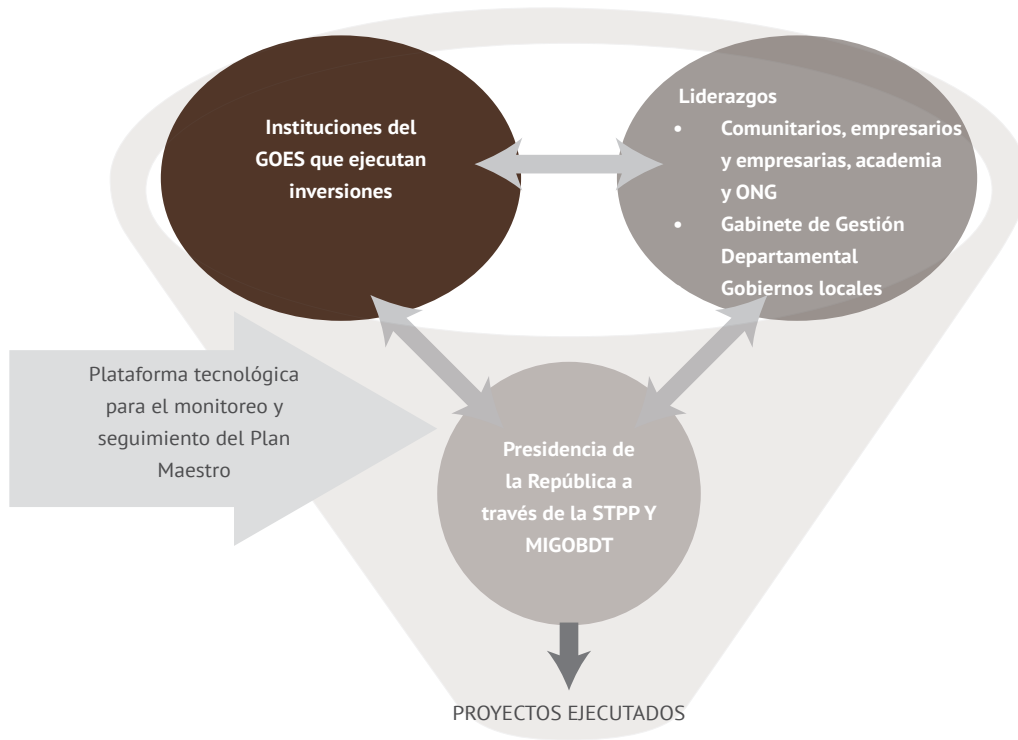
Instituciones del GOES que ejecutan inversiones

Liderazgos
• Comunitarios, empresarios y empresarias, academia y ONG
• Gabinete de Gestión Departamental Gobiernos locales

Plataforma tecnológica para el monitoreo y seguimiento del Plan Maestro

Presidencia de la República a través de la STPP Y MIGOBDT

PROYECTOS EJECUTADOS